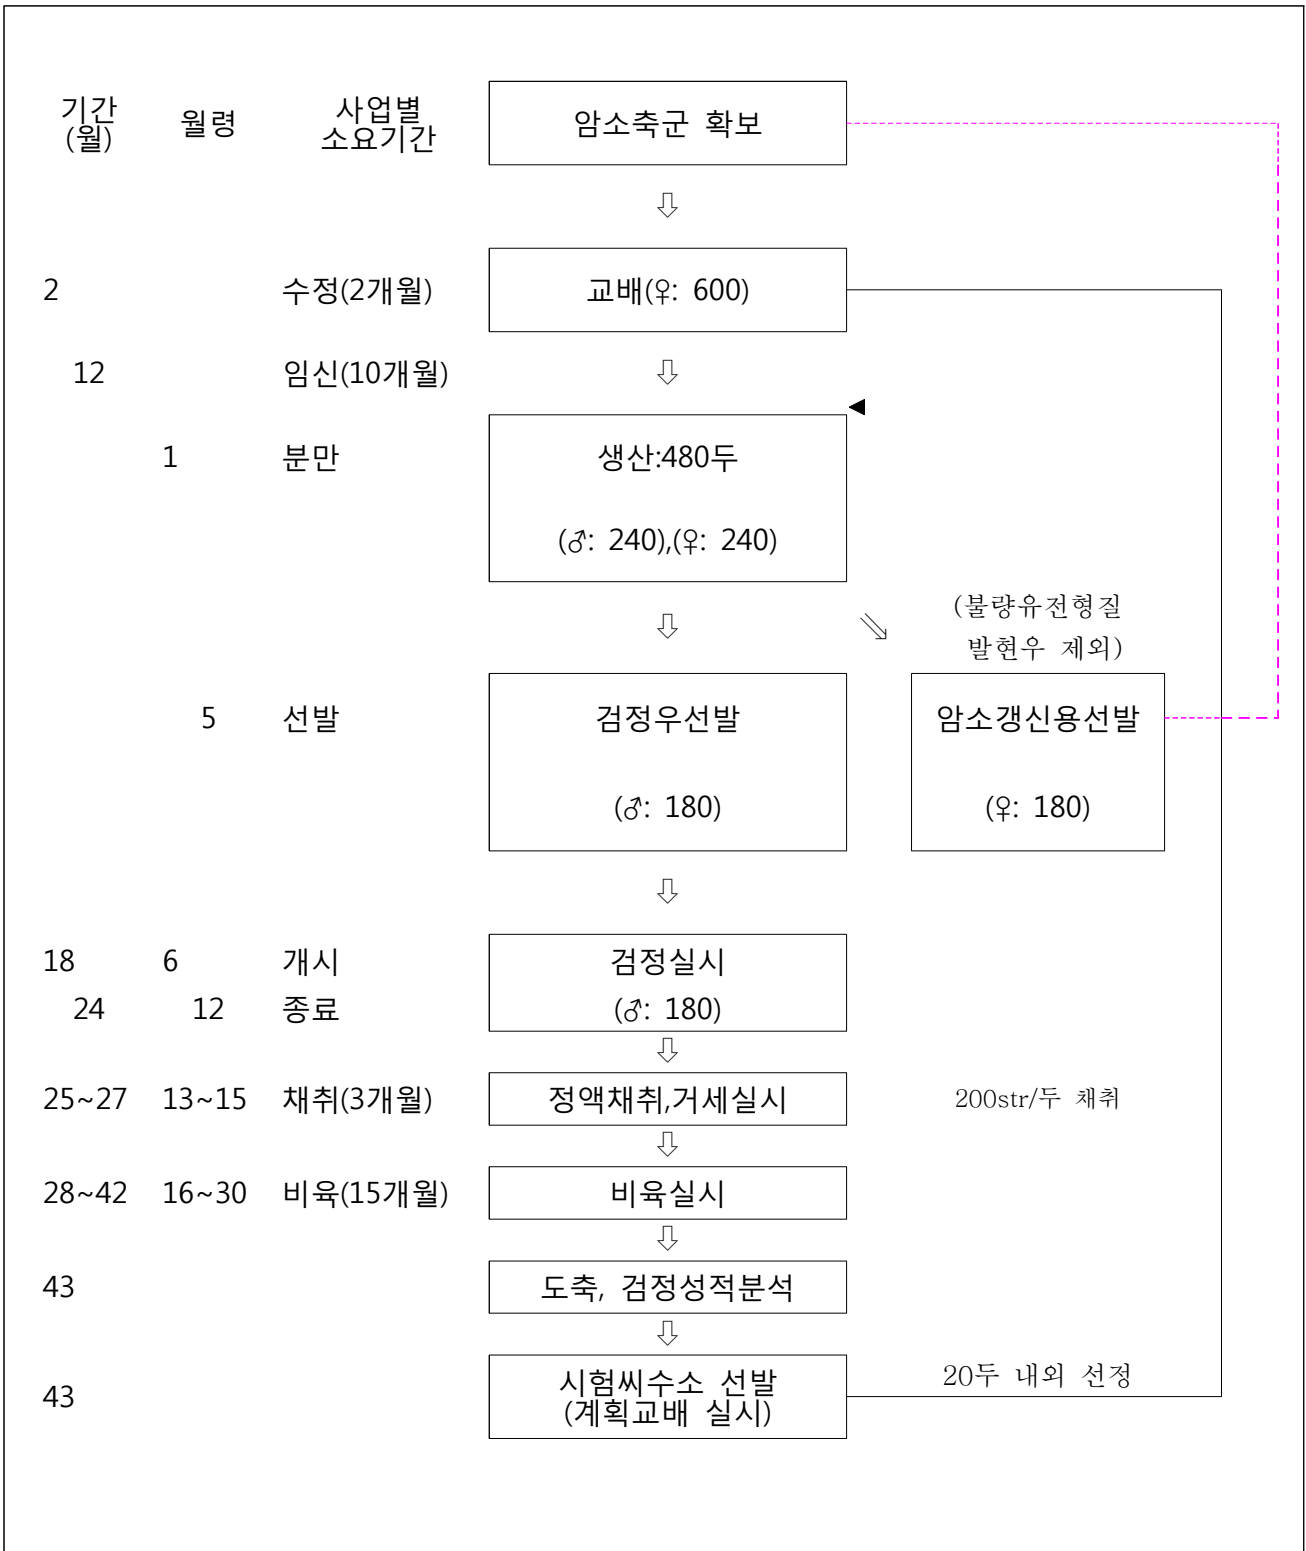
기간 (월)

월령

사업별 소요기간

암소축군 확보

⇩

2

수정(2개월)

교배(♀: 600)

⇩

12

임신(10개월)

1

분만

생산:480두

(♂: 240),(♀: 240)

⇩

⇘

(불량유전형질 발현우 제외)

5

선발

검정우선발

(♂: 180)

암소갱신용선발

(♀: 180)

⇩

18

6

개시

24

12

종료

검정실시

(♂: 180)

⇩

25~27

13~15

채취(3개월)

정액채취,거세실시

200str/두 채취

⇩

28~42

16~30

비육(15개월)

비육실시

⇩

43

도축, 검정성적분석

⇩

43

시험씨수소 선발 (계획교배 실시)

20두 내외 선정